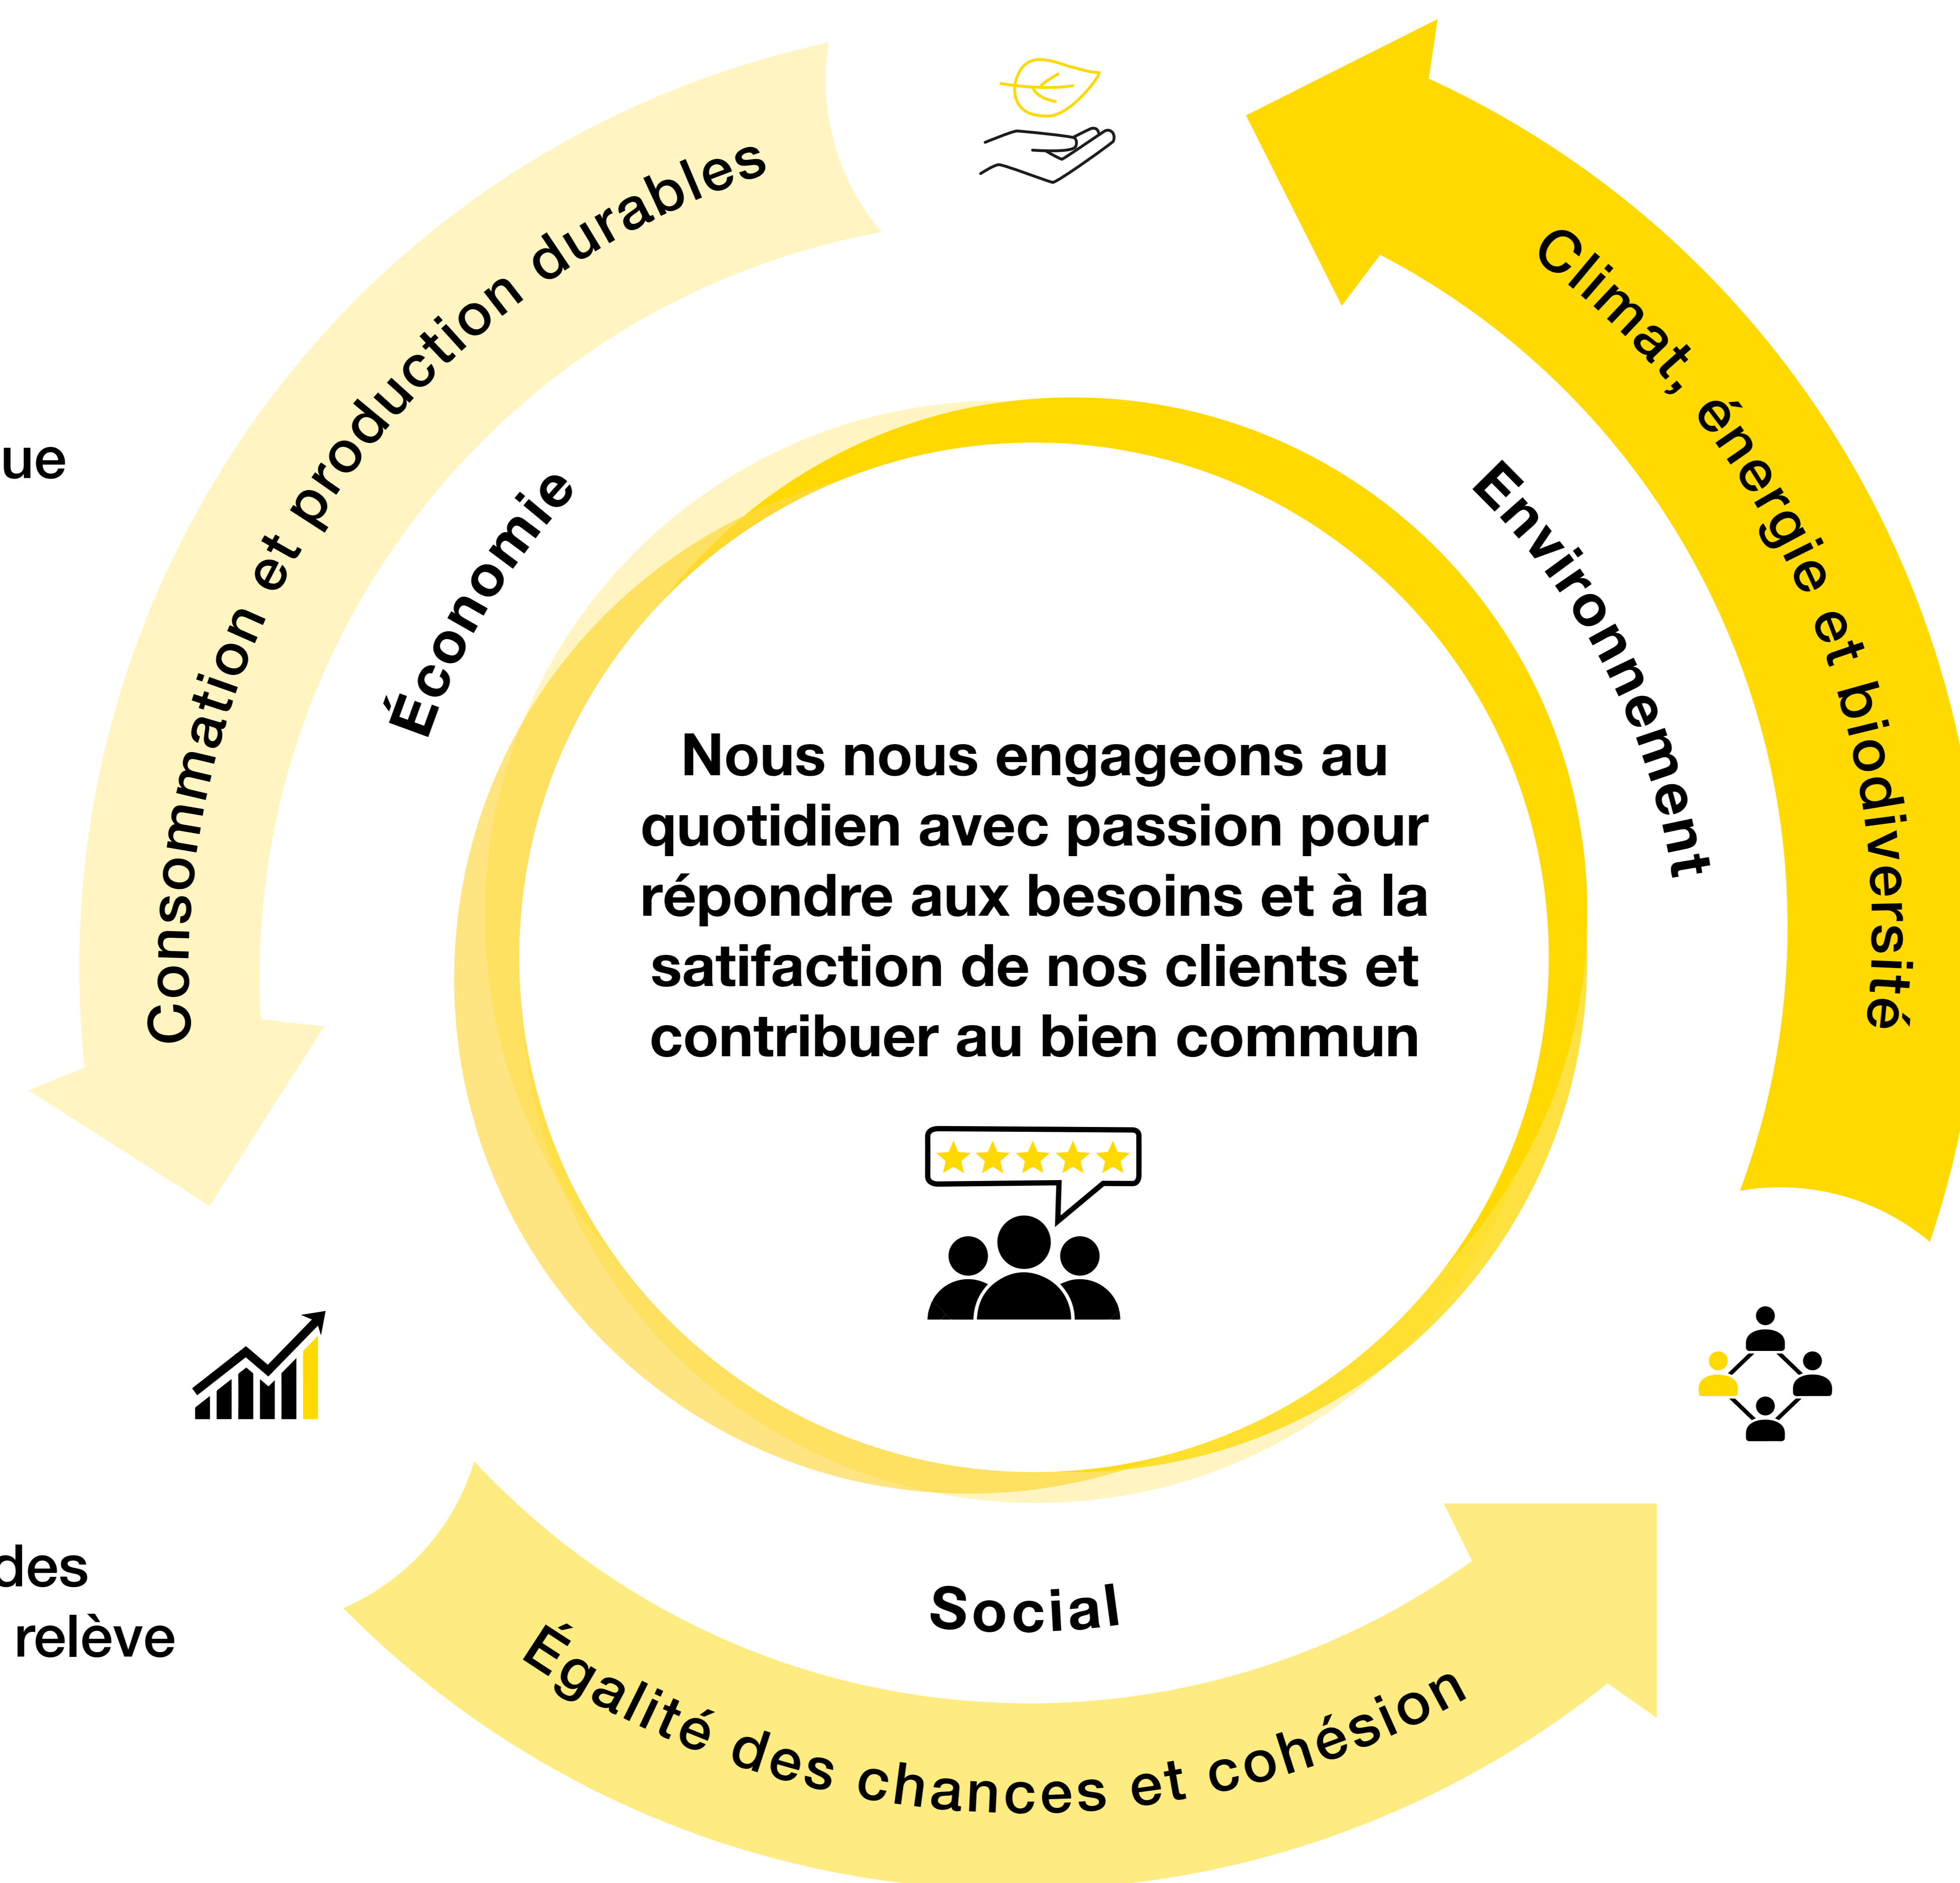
Consommation et production durables

Climat, énergie et biodiversité

ue

Économie

Environnement

Nous nous engageons au quotidien avec passion pour répondre aux besoins et à la satifaction de nos clients et contribuer au bien commun

des
relève

Social

Égalité des chances et cohésion